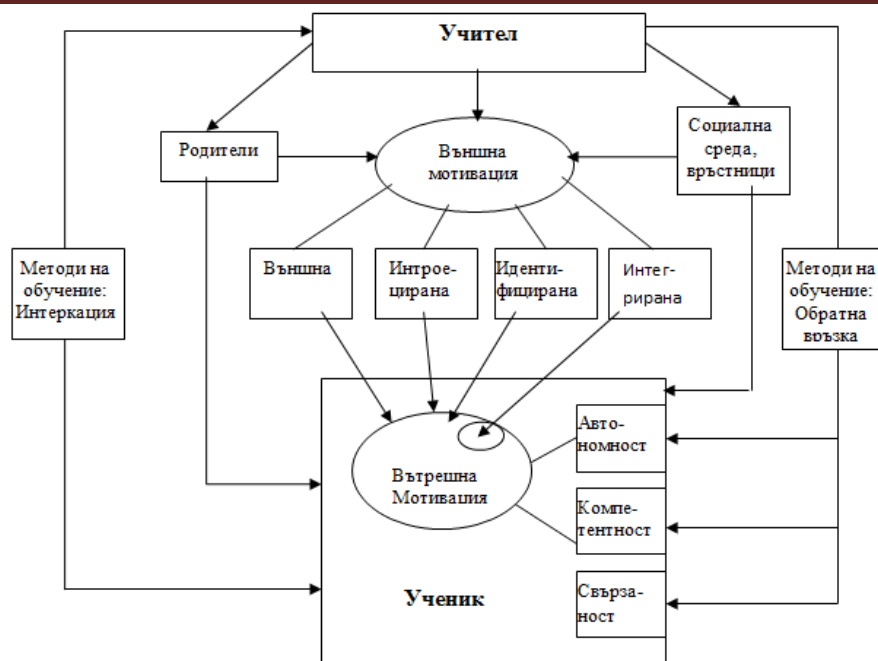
Учител

Родители

Външна мотивация

Социална среда, връстници

Методи на обучение: Интеркация

Външна

Интроецирана

Идентифицирана

Интегрирана

Методи на обучение: Обратна връзка

Вътрешна Мотивация

Автономност

Компетентност

Свързаност

Ученик